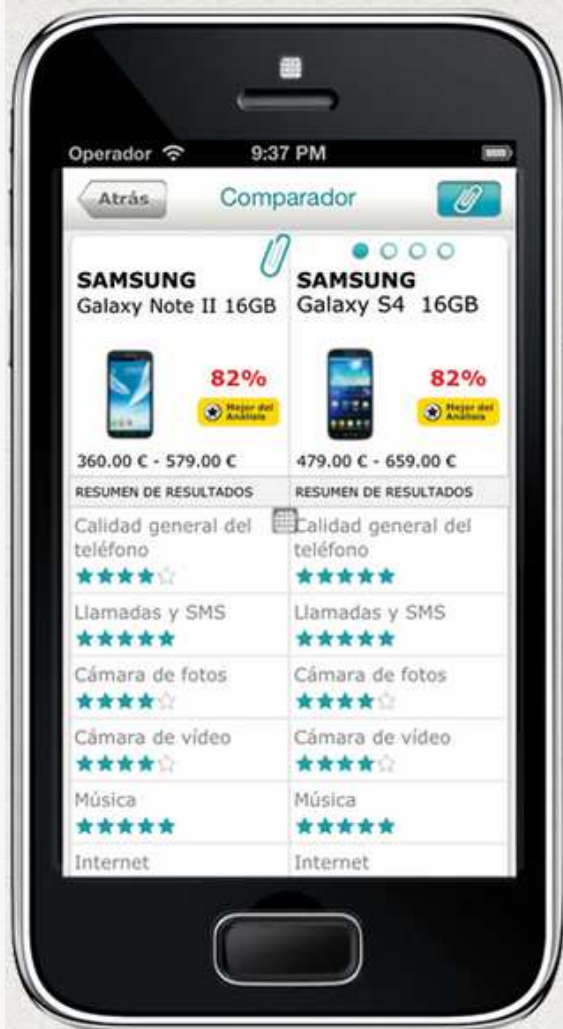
Operador 9:37 PM

Atrás Comparador

SAMSUNG
Galaxy Note II 16GB

82%
Mejor del Análisis

360.00 € - 579.00 €

RESUMEN DE RESULTADOS

Calidad general del teléfono

Llamadas y SMS

Cámara de fotos

Cámara de vídeo

Música

Internet

SAMSUNG
Galaxy S4 16GB

82%
Mejor del Análisis

479.00 € - 659.00 €

RESUMEN DE RESULTADOS

Calidad general del teléfono

Llamadas y SMS

Cámara de fotos

Cámara de vídeo

Música

Internet